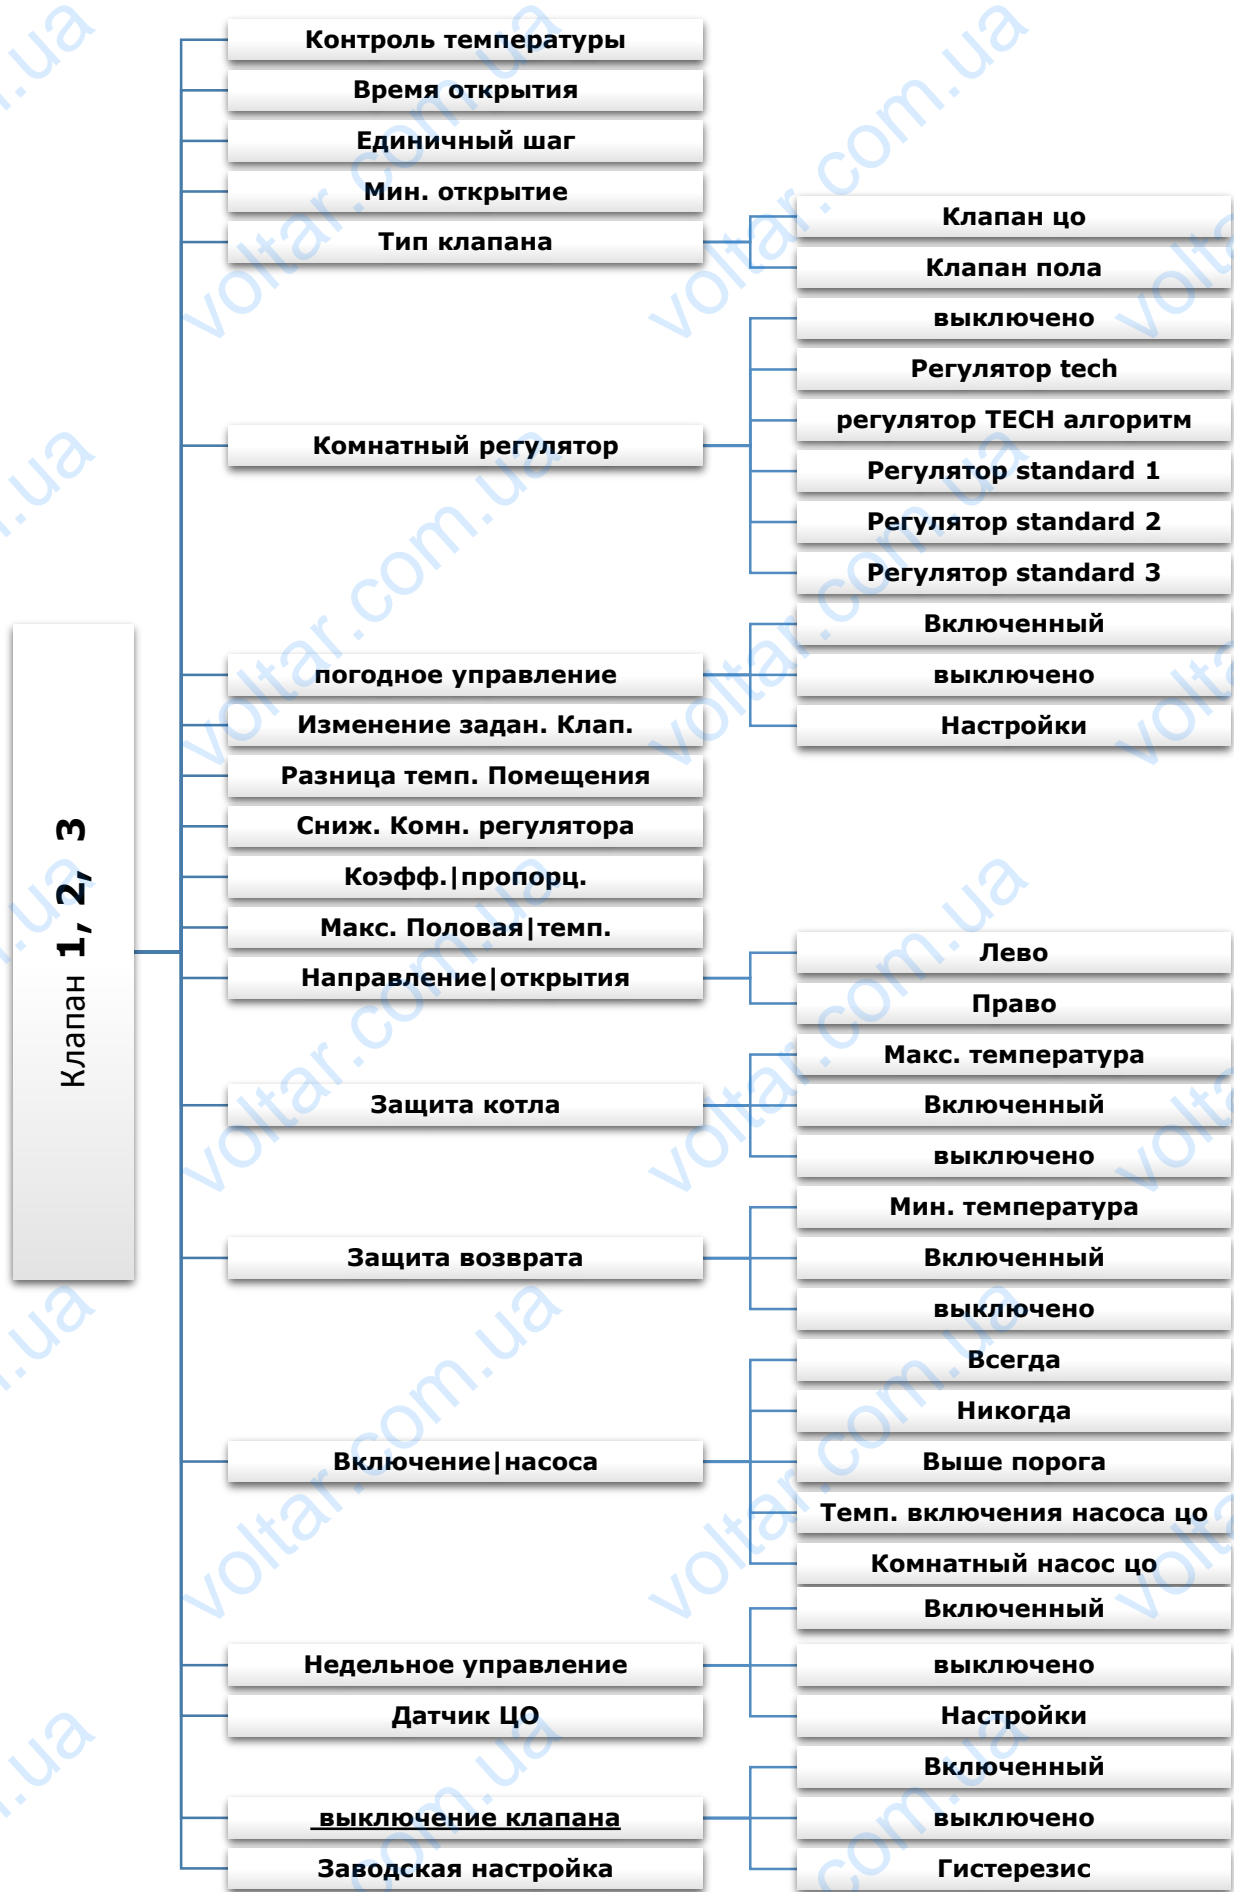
Клапан 1, 2, 3

Контроль температуры
Время открытия
Единичный шаг
Мин. открытие
Тип клапана
Клапан цо
Клапан пола
Комнатный регулятор
выключено
Регулятор tech
регулятор TECH алгоритм
Регулятор standard 1
Регулятор standard 2
Регулятор standard 3
погодное управление
Включенный
выключено
Настройки
Изменение задан. Клап.
Разница темп. Помещения
Сниж. Комн. регулятора
Коэфф.|пропорц.
Макс. Половая|темп.
Направление|открытия
Лево
Право
Защита котла
Макс. температура
Включенный
выключено
Защита возврата
Мин. температура
Включенный
выключено
Включение|насоса
Всегда
Никогда
Выше порога
Темп. включения насоса цо
Комнатный насос цо
Недельное управление
Включенный
выключено
Настройки
Датчик ЦО
выключение клапана
Включенный
выключено
Гистерезис
Заводская настройка